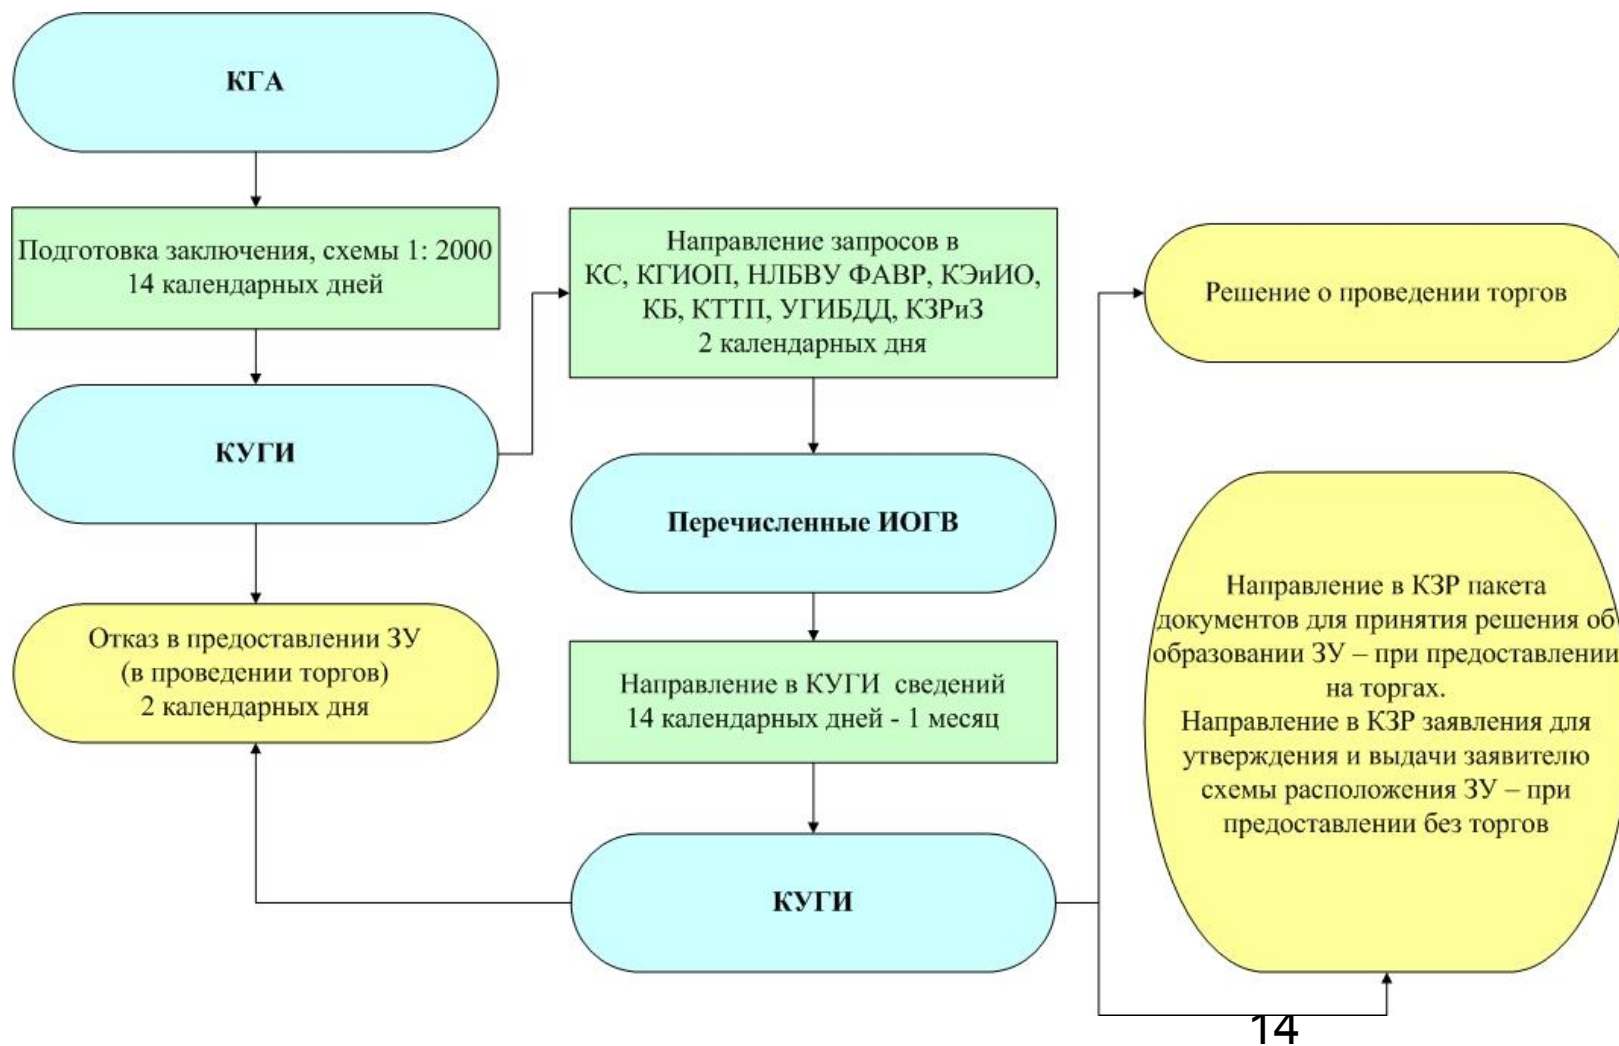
КГА

Подготовка заключения, схемы 1: 2000
14 календарных дней

КУГИ

Отказ в предоставлении ЗУ
(в проведении торгов)
2 календарных дня

Направление запросов в
КС, КГИОП, НЛБВУ ФАВР, КЭиИО,
КБ, КТТП, УГИБДД, КЗРиЗ
2 календарных дня

Перечисленные ИОГВ

Направление в КУГИ сведений
14 календарных дней - 1 месяц

КУГИ

Решение о проведении торгов

Направление в КЗР пакета документов для принятия решения об образовании ЗУ – при предоставлении на торгах.
Направление в КЗР заявления для утверждения и выдачи заявителю схемы расположения ЗУ – при предоставлении без торгов

14